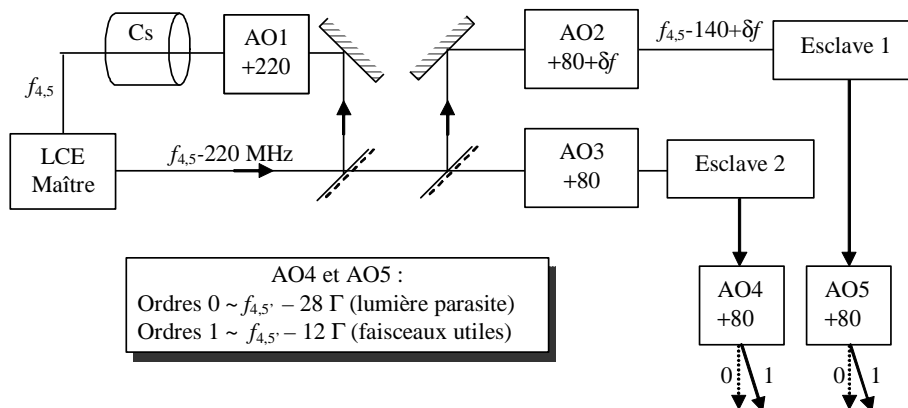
Cs

AO1
+220

AO2
+80+$\delta f$

$f_{4,5}$-140+$\delta f$

Esclave 1

$f_{4,5}$

LCE
Maître

$f_{4,5}$-220 MHz

AO3
+80

Esclave 2

AO4 et AO5 :
Ordres 0 ~ $f_{4,5'}$ – 28 Γ (lumière parasite)
Ordres 1 ~ $f_{4,5'}$ – 12 Γ (faisceaux utiles)

AO4
+80

AO5
+80

0 1

0 1